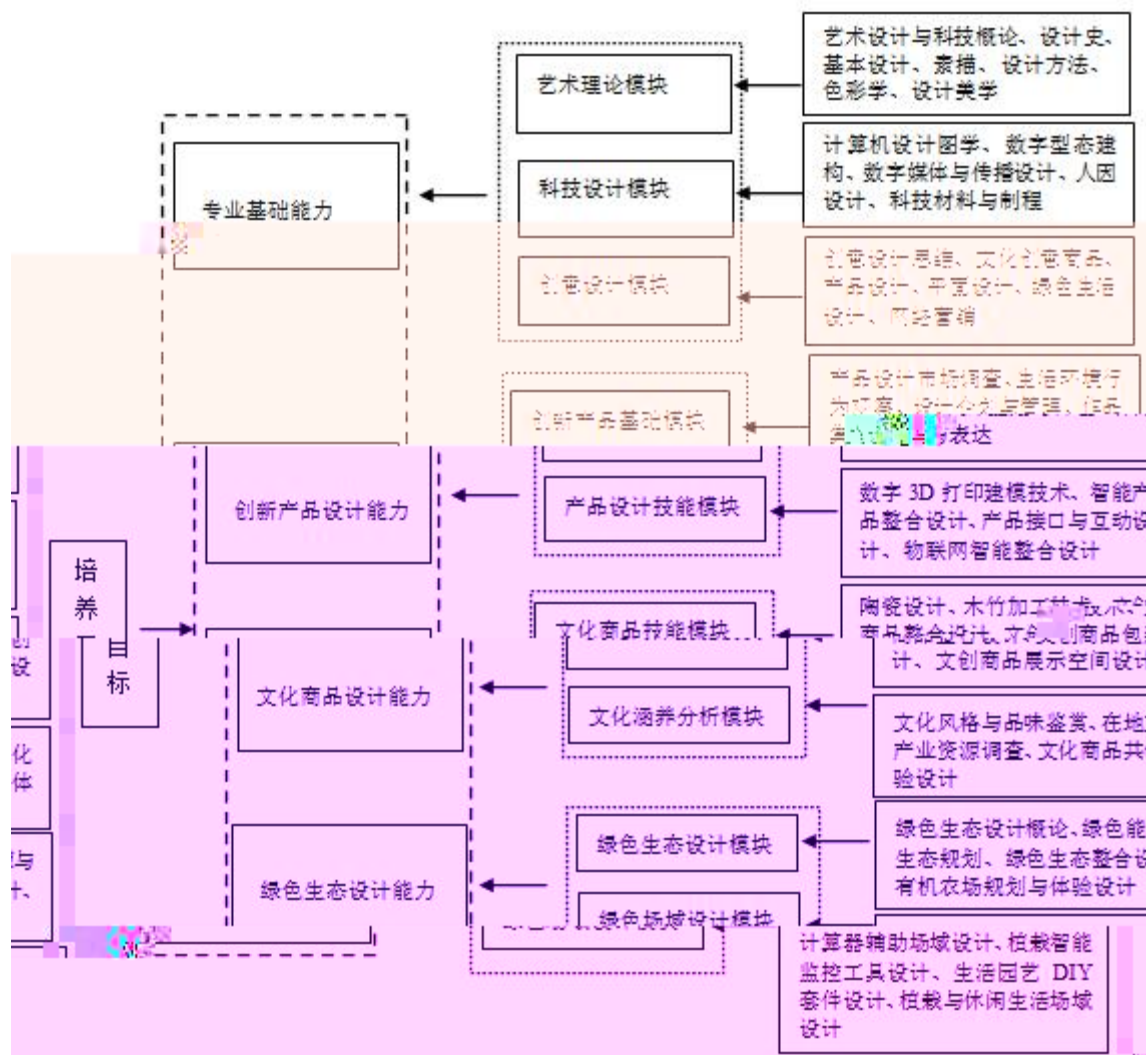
艺术设计与科技概论、设计史、基本设计、素描、设计方法、色彩学、设计美学

艺术理论模块

计算机设计图学、数字型态建构、数字媒体与传播设计、人因设计、科技材料与制程

专业基础能力

科技设计模块

创意设计思维、文化创意商品、产品设计、平面设计、绿色生活设计、网路营销

创意设计模块

产品设计市场调查、生活形态行为观察、设计企划与管理、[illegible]表达

创新产品基础模块

创新产品设计能力

产品设计技能模块

数字 3D 打印建模技术、智能产品整合设计、产品接口与互动设计、物联网智能整合设计

培养目标

陶瓷设计、木竹加工技术、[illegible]商品整合设计、文创商品包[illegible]计、文创商品展示空间设计

文化商品技能模块

文化商品设计能力

文化涵养分析模块

文化风格与品味鉴赏、在地产业资源调查、文化商品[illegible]验设计

绿色生态设计概论、绿色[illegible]生态规划、绿色生态整合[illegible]有机农场规划与体验设计

绿色生态设计模块

绿色生态设计能力

绿色场域设计模块

计算器辅助场域设计、植栽智能监控工具设计、生活园艺 DIY 套件设计、植栽与休闲生活场域设计